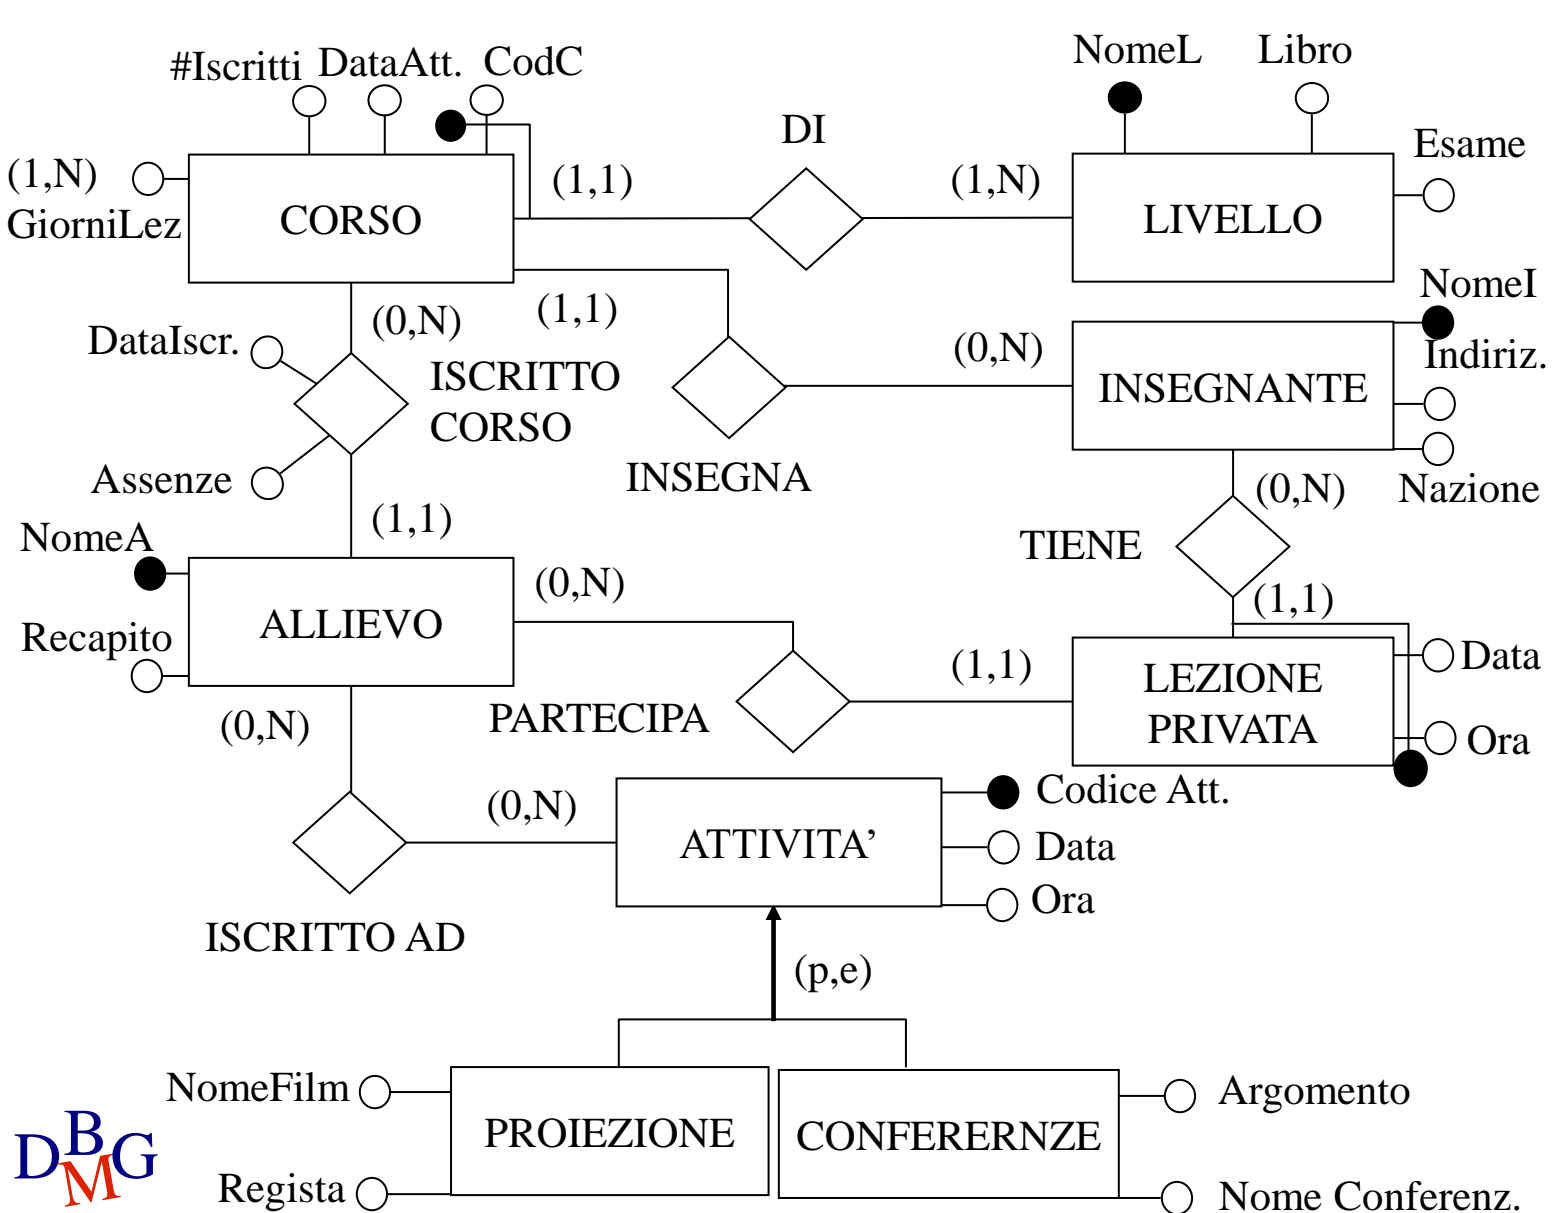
#Iscritti DataAtt. CodC

NomeL Libro

(1,N) GiorniLez

CORSO

(1,1)

DI

(1,N)

LIVELLO

Esame

NomeI

(0,N)

(1,1)

DataIscr.

ISCRITTO CORSO

(0,N)

INSEGNANTE

Indiriz.

Assenze

INSEGNA

(0,N)

Nazione

(1,1)

NomeA

TIENE

(1,1)

(0,N)

ALLIEVO

Recapito

(1,1)

LEZIONE PRIVATA

Data

Ora

(0,N)

PARTECIPA

Codice Att.

(0,N)

ATTIVITA’

Data

Ora

ISCRITTO AD

(p,e)

NomeFilm

PROIEZIONE

CONFERERNZE

Argomento

Regista

Nome Conferenz.

DBMG